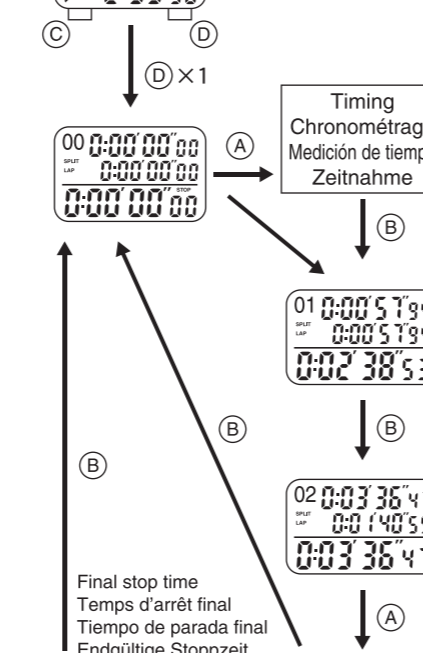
Ⓒ Ⓓ

Ⓓ × 1

00 0:00′00″00
SPLIT
LAP
0:00′00″00
STOP
0:00′00″00

Ⓐ

Timing
Chronométrag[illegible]
Medición de tiemp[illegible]
Zeitnahme

Ⓑ

01 0:00′57″9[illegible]
SPLIT
LAP
0:00′57″9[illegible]
0:02′38″5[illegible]

Ⓑ

Ⓑ

02 0:03′36″4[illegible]
SPLIT
LAP
0:01′40″5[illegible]
0:03′36″4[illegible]

Ⓑ

Ⓐ

Final stop time
Temps d’arrêt final
Tiempo de parada final
Endgültige Stoppzeit